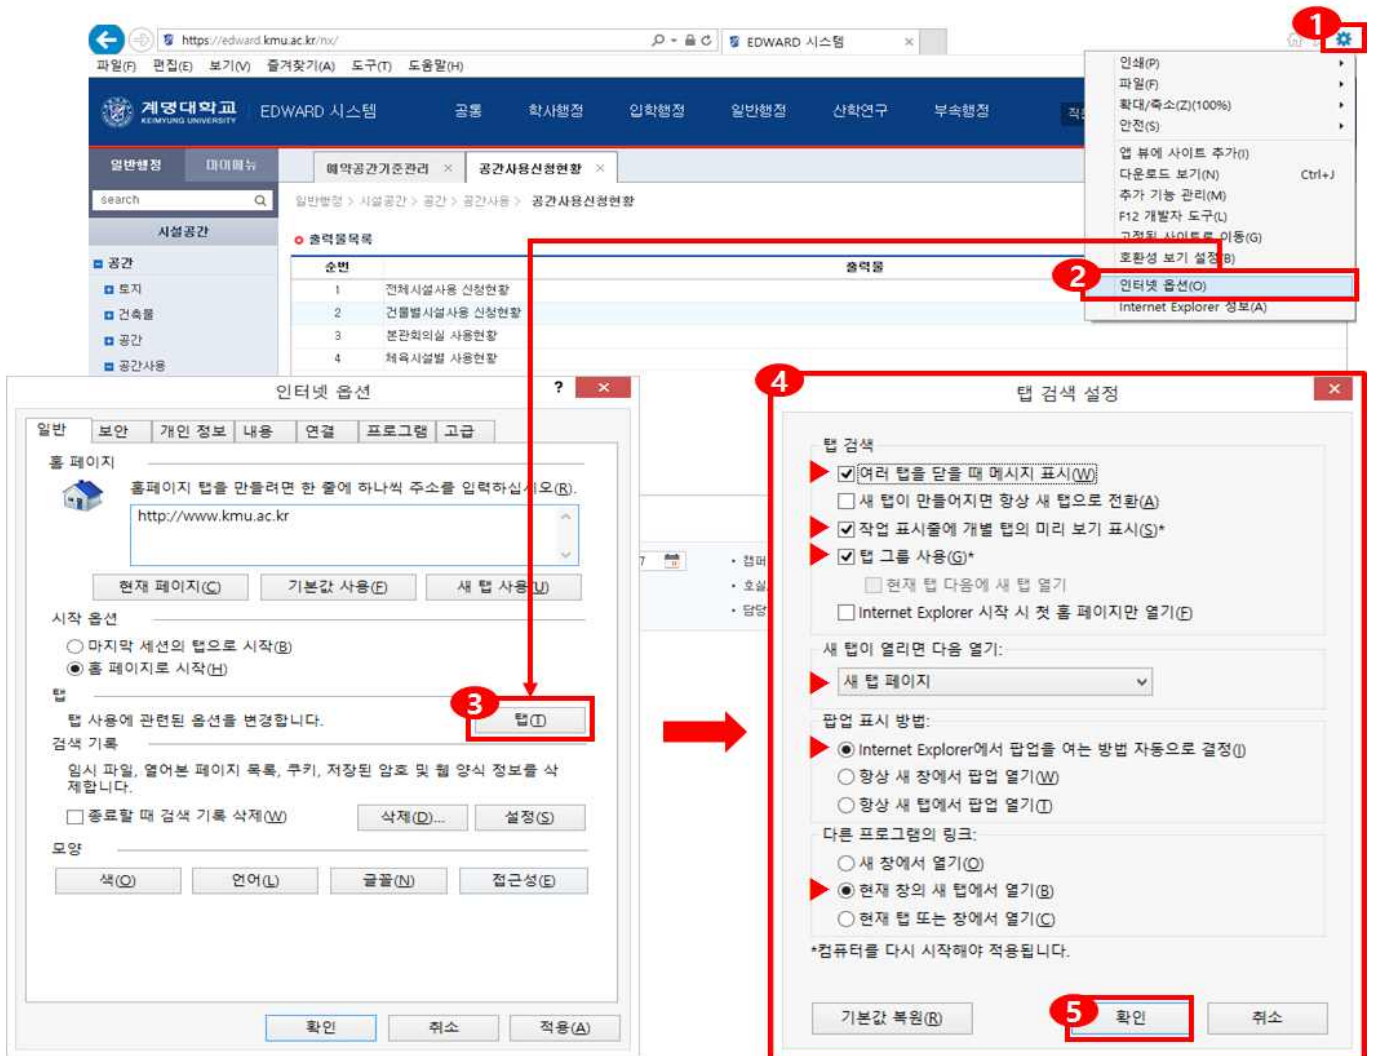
https://edward.kmu.ac.kr/nx/
EDWARD 시스템
파일(F) 편집(E) 보기(V) 즐겨찾기(A) 도구(T) 도움말(H)
1
계명대학교 KEIMYUNG UNIVERSITY
EDWARD 시스템
공통 학사행정 입학행정 일반행정 산학연구 부속행정
인쇄(P)
파일(F)
확대/축소(Z)(100%)
안전(S)
앱 뷰에 사이트 추가(I)
다운로드 보기(N) Ctrl+J
추가 기능 관리(M)
F12 개발자 도구(L)
고정된 사이트로 이동(G)
호환성 보기 설정(B)
2
인터넷 옵션(O)
Internet Explorer 정보(A)
일반행정 마이메뉴
search
시설공간
공간
토지
건축물
공간
공간사용
예약공간기준관리 공간사용신청현황
일반행정 > 시설공간 > 공간 > 공간사용 > 공간사용신청현황
출력물목록
| 순번 | 출력물 |
|---|---|
| 1 | 전체시설사용 신청현황 |
| 2 | 건물별시설사용 신청현황 |
| 3 | 본관회의실 사용현황 |
| 4 | 체육시설별 사용현황 |

인터넷 옵션
일반 보안 개인 정보 내용 연결 프로그램 고급
홈 페이지
홈페이지 탭을 만들려면 한 줄에 하나씩 주소를 입력하십시오(R).
http://www.kmu.ac.kr
현재 페이지(C) 기본값 사용(F) 새 탭 사용(U)
시작 옵션
마지막 세션의 탭으로 시작(B)
홈 페이지로 시작(H)
탭
탭 사용에 관련된 옵션을 변경합니다.
3
탭(T)
검색 기록
임시 파일, 열어본 페이지 목록, 쿠키, 저장된 암호 및 웹 양식 정보를 삭제합니다.
종료할 때 검색 기록 삭제(W) 삭제(D)... 설정(S)
모양
색(O) 언어(L) 글꼴(N) 접근성(E)
확인 취소 적용(A)

4
탭 검색 설정
탭 검색
여러 탭을 닫을 때 메시지 표시(W)
새 탭이 만들어지면 항상 새 탭으로 전환(A)
작업 표시줄에 개별 탭의 미리 보기 표시(S)*
탭 그룹 사용(G)*
현재 탭 다음에 새 탭 열기
Internet Explorer 시작 시 첫 홈 페이지만 열기(F)
새 탭이 열리면 다음 열기:
새 탭 페이지
팝업 표시 방법:
Internet Explorer에서 팝업을 여는 방법 자동으로 결정(I)
항상 새 창에서 팝업 열기(W)
항상 새 탭에서 팝업 열기(T)
다른 프로그램의 링크:
새 창에서 열기(O)
현재 창의 새 탭에서 열기(B)
현재 탭 또는 창에서 열기(C)
*컴퓨터를 다시 시작해야 적용됩니다.
기본값 복원(R)
5
확인
취소